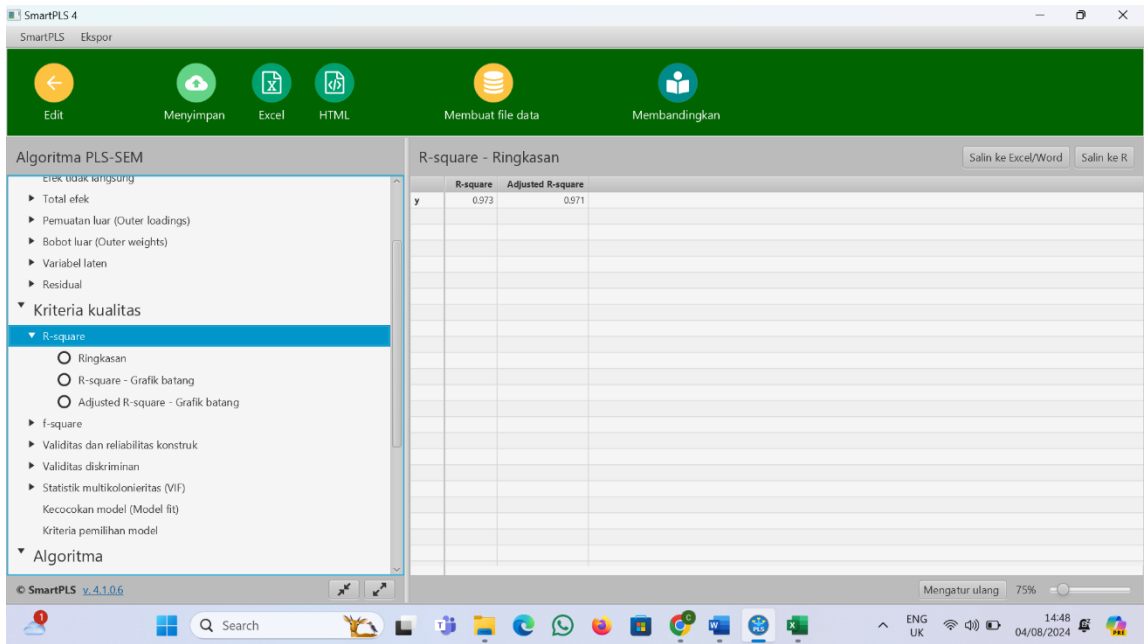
SmartPLS 4

SmartPLS Ekspor

Edit
Menyimpan
Excel
HTML
Membuat file data
Membandingkan

Algoritma PLS-SEM

Efek tidak langsung
Total efek
Pemuatan luar (Outer loadings)
Bobot luar (Outer weights)
Variabel laten
Residual
Kriteria kualitas
R-square
Ringkasan
R-square - Grafik batang
Adjusted R-square - Grafik batang
f-square
Validitas dan reliabilitas konstruk
Validitas diskriminan
Statistik multikolonieritas (VIF)
Kecocokan model (Model fit)
Kriteria pemilihan model
Algoritma

© SmartPLS v. 4.1.0.6

R-square - Ringkasan

Salin ke Excel/Word
Salin ke R

| | R-square | Adjusted R-square |
|---|---|---|
| y | 0.973 | 0.971 |

Mengatur ulang
75%

Search

ENG UK
14:48
04/08/2024